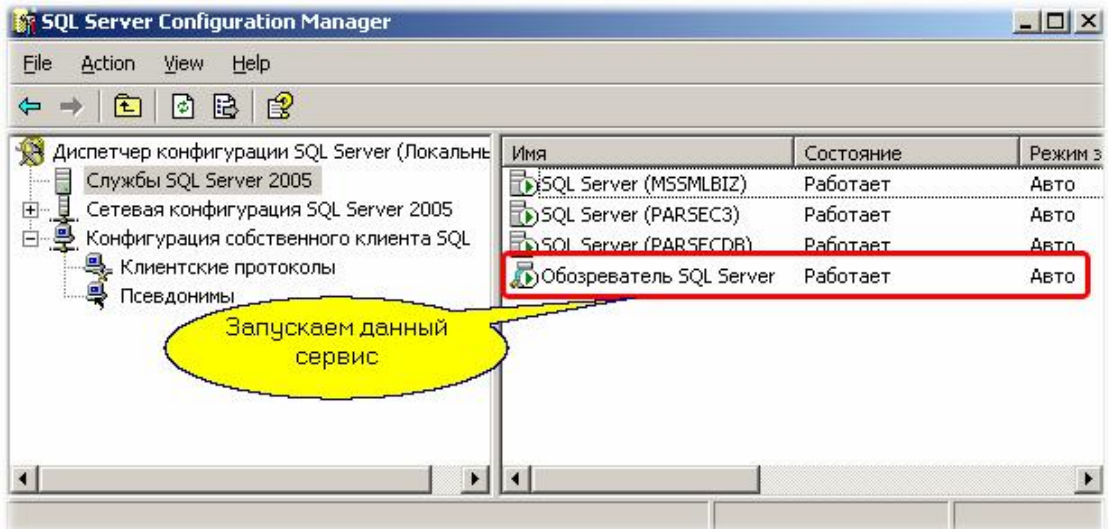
SQL Server Configuration Manager

File Action View Help

Диспетчер конфигурации SQL Server (Локальны
Службы SQL Server 2005
Сетевая конфигурация SQL Server 2005
Конфигурация собственного клиента SQL
Клиентские протоколы
Псевдонимы

| Имя | Состояние | Режим з |
|---|---|---|
| SQL Server (MSSMLBIZ) | Работает | Авто |
| SQL Server (PARSEC3) | Работает | Авто |
| SQL Server (PARSECDB) | Работает | Авто |
| Обозреватель SQL Server | Работает | Авто |

Запускаем данный сервис